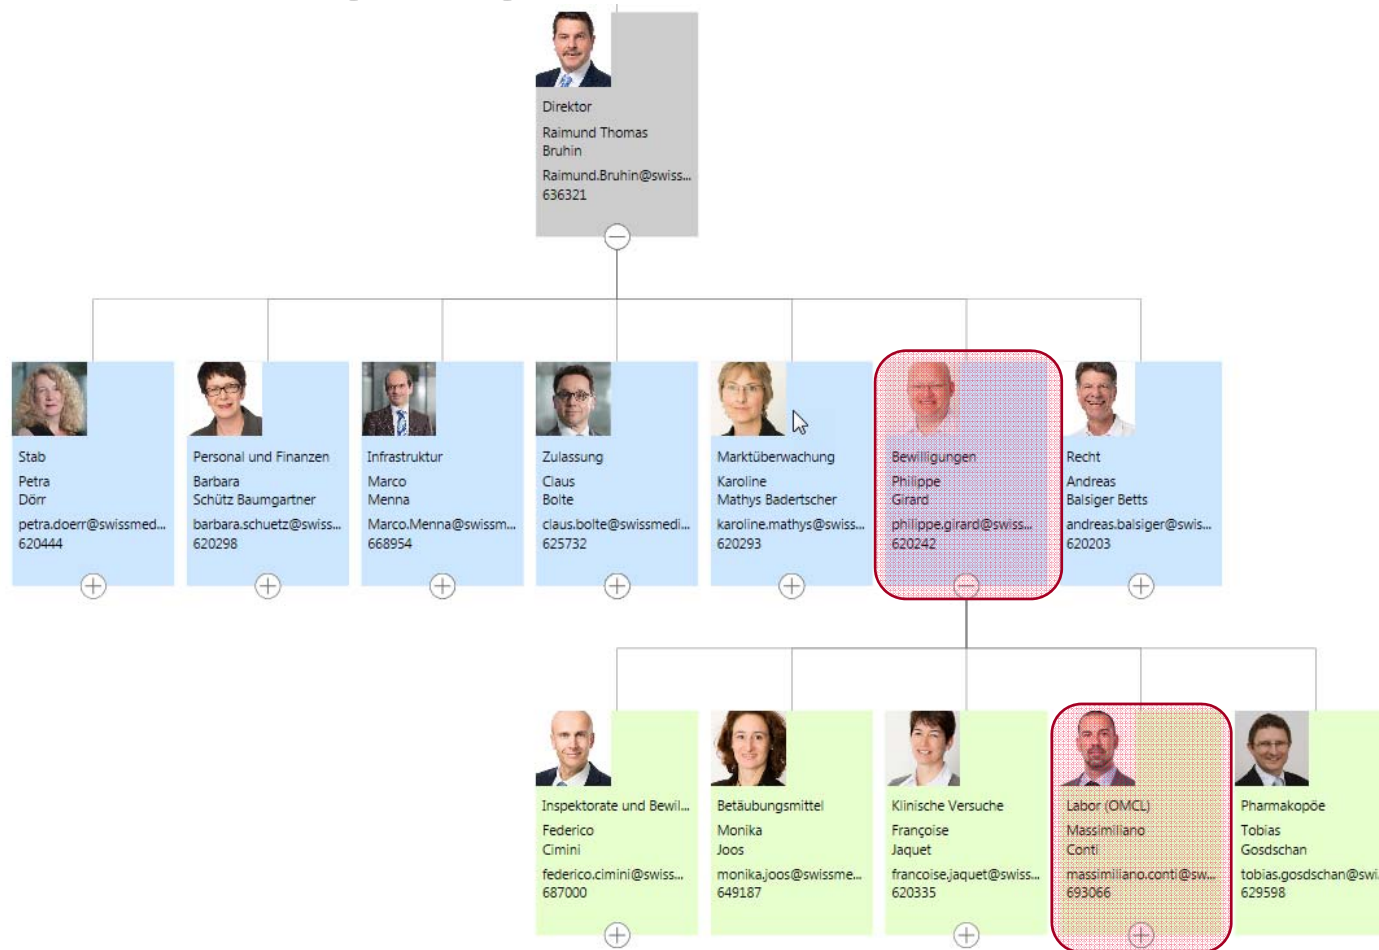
Direktor
Raimund Thomas Bruhin
Raimund.Bruhin@swiss...
636321

Stab
Petra Dörr
petra.doerr@swissmed...
620444

Personal und Finanzen
Barbara Schütz Baumgartner
barbara.schuetz@swiss...
620298

Infrastruktur
Marco Menna
Marco.Menna@swissm...
668954

Zulassung
Claus Bolte
claus.bolte@swissmedi...
625732

Marktüberwachung
Karoline Mathys Badertscher
karoline.mathys@swiss...
620293

Bewilligungen
Philippe Girard
philippe.girard@swiss...
620242

Recht
Andreas Balsiger Betts
andreas.balsiger@swis...
620203

Inspektorate und Bewil...
Federico Cimini
federico.cimini@swiss...
687000

Betäubungsmittel
Monika Joos
monika.joos@swissme...
649187

Klinische Versuche
Françoise Jaquet
francoise.jaquet@swiss...
620335

Labor (OMCL)
Massimiliano Conti
massimiliano.conti@sw...
693066

Pharmakopöe
Tobias Gosdschan
tobias.gosdschan@swi...
629598